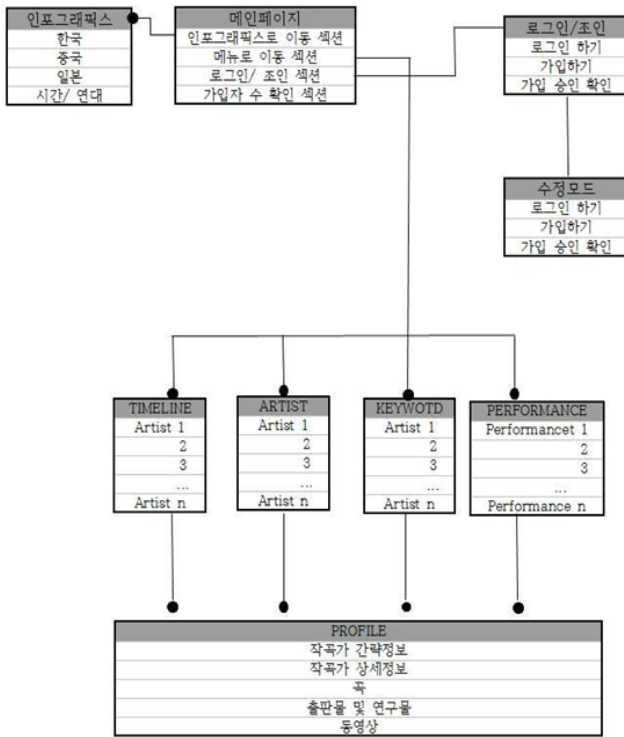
| 인포그래픽스 |
|---|
| 한국 |
| 중국 |
| 일본 |
| 시간/ 연대 |

| 메인페이지 |
|---|
| 인포그래픽스로 이동 섹션 |
| 메뉴로 이동 섹션 |
| 로그인/ 조인 섹션 |
| 가입자 수 확인 섹션 |

| 로그인/조인 |
|---|
| 로그인 하기 |
| 가입하기 |
| 가입 승인 확인 |

| 수정모드 |
|---|
| 로그인 하기 |
| 가입하기 |
| 가입 승인 확인 |

| TIMELINE |
|---|
| Artist 1 |
| 2 |
| 3 |
| ... |
| Artist n |

| ARTIST |
|---|
| Artist 1 |
| 2 |
| 3 |
| ... |
| Artist n |

| KEYWOTD |
|---|
| Artist 1 |
| 2 |
| 3 |
| ... |
| Artist n |

| PERFORMANCE |
|---|
| Performancet 1 |
| 2 |
| 3 |
| ... |
| Performance n |

| PROFILE |
|---|
| 작곡가 간략정보 |
| 작곡가 상세정보 |
| 곡 |
| 출판물 및 연구물 |
| 동영상 |